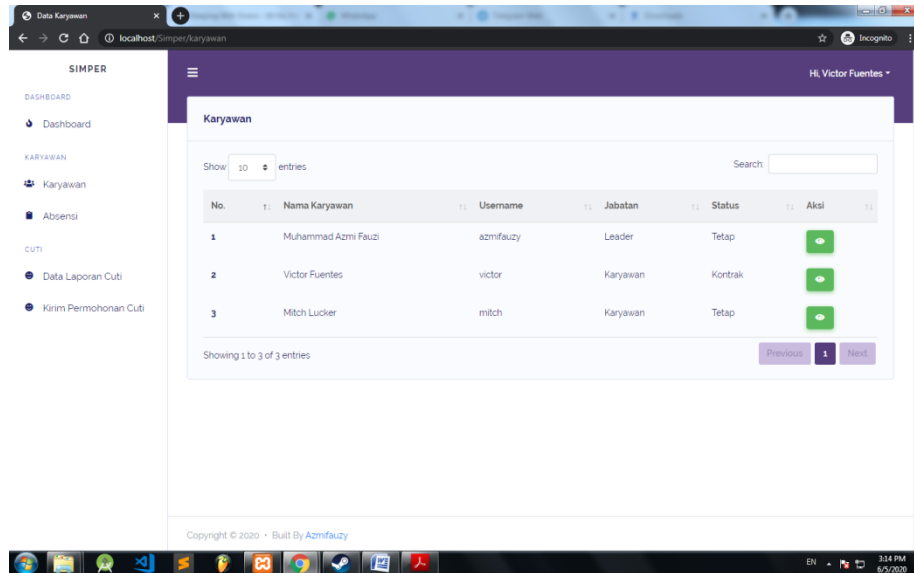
Data Karyawan ×

localhost/Simper/karyawan

Incognito

SIMPER

DASHBOARD

Dashboard

KARYAWAN

Karyawan

Absensi

CUTI

Data Laporan Cuti

Kirim Permohonan Cuti

Hi, Victor Fuentes

Karyawan

Show 10 entries

Search:

| No. | Nama Karyawan | Username | Jabatan | Status | Aksi |
|---|---|---|---|---|---|
| 1 | Muhammad Azmi Fauzi | azmifauzy | Leader | Tetap | |
| 2 | Victor Fuentes | victor | Karyawan | Kontrak | |
| 3 | Mitch Lucker | mitch | Karyawan | Tetap | |

Showing 1 to 3 of 3 entries

Previous 1 Next

Copyright © 2020 · Built By Azmifauzy

EN

3:14 PM
6/5/2020